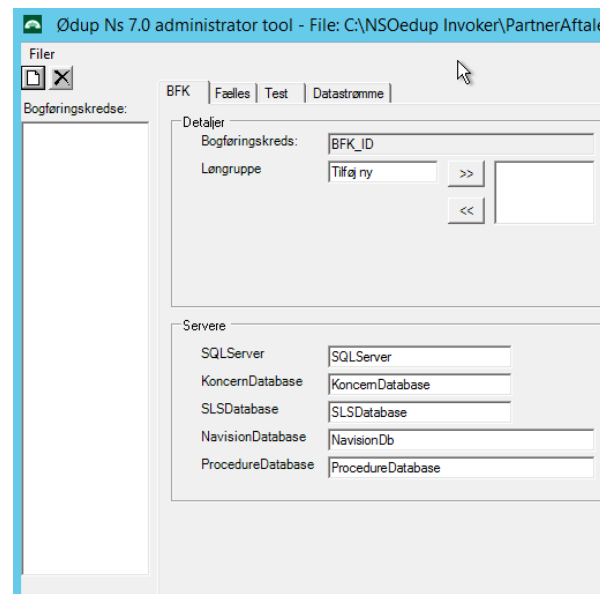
Ødup Ns 7.0 administrator tool - File: C:\NSOedup Invoker\PartnerAftale

Filer

Bogføringskredse:

BFK
Fælles
Test
Datastrømme

Detaljer
Bogføringskreds:
BFK_ID
Løngruppe
Tilføj ny
>>
<<

Servere
SQLServer
SQLServer
KoncernDatabase
KoncernDatabase
SLSDatabase
SLSDatabase
NavisionDatabase
NavisionDb
ProcedureDatabase
ProcedureDatabase